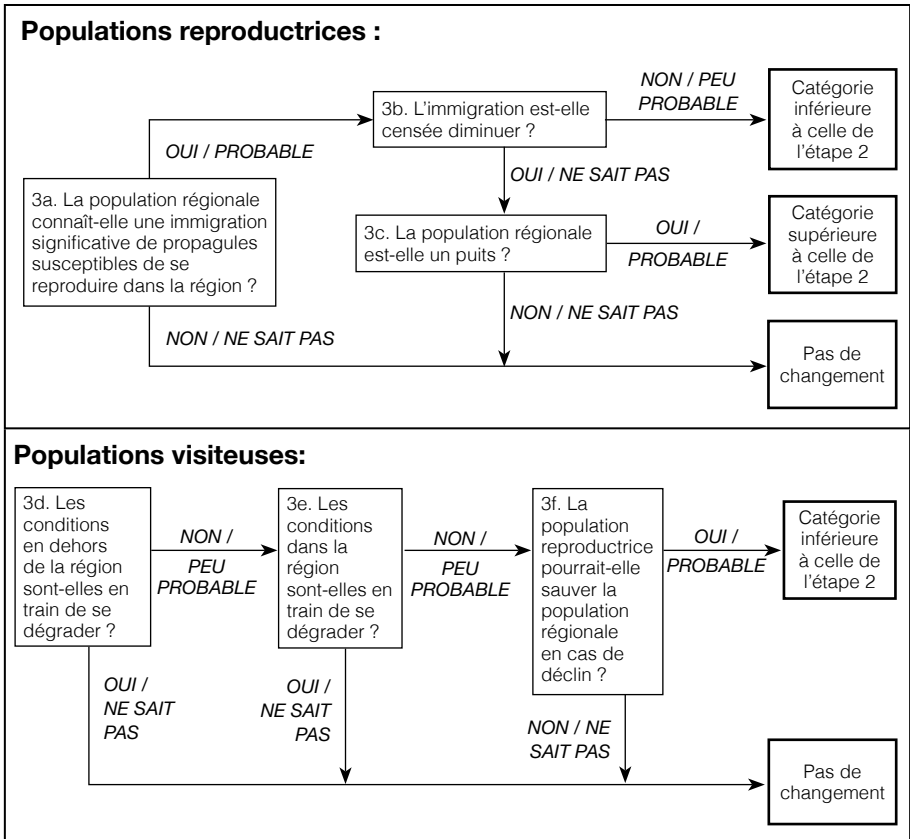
Populations reproductrices :

OUI / PROBABLE

3a. La population régionale connaît-elle une immigration significative de propagules susceptibles de se reproduire dans la région ?

3b. L'immigration est-elle censée diminuer ?

NON / PEU PROBABLE

Catégorie inférieure à celle de l'étape 2

OUI / NE SAIT PAS

3c. La population régionale est-elle un puits ?

OUI / PROBABLE

Catégorie supérieure à celle de l'étape 2

NON / NE SAIT PAS

NON / NE SAIT PAS

Pas de changement

Populations visiteuses:

3d. Les conditions en dehors de la région sont-elles en train de se dégrader ?

NON / PEU PROBABLE

3e. Les conditions dans la région sont-elles en train de se dégrader ?

NON / PEU PROBABLE

3f. La population reproductrice pourrait-elle sauver la population régionale en cas de déclin ?

OUI / PROBABLE

Catégorie inférieure à celle de l'étape 2

OUI / NE SAIT PAS

OUI / NE SAIT PAS

NON / NE SAIT PAS

Pas de changement